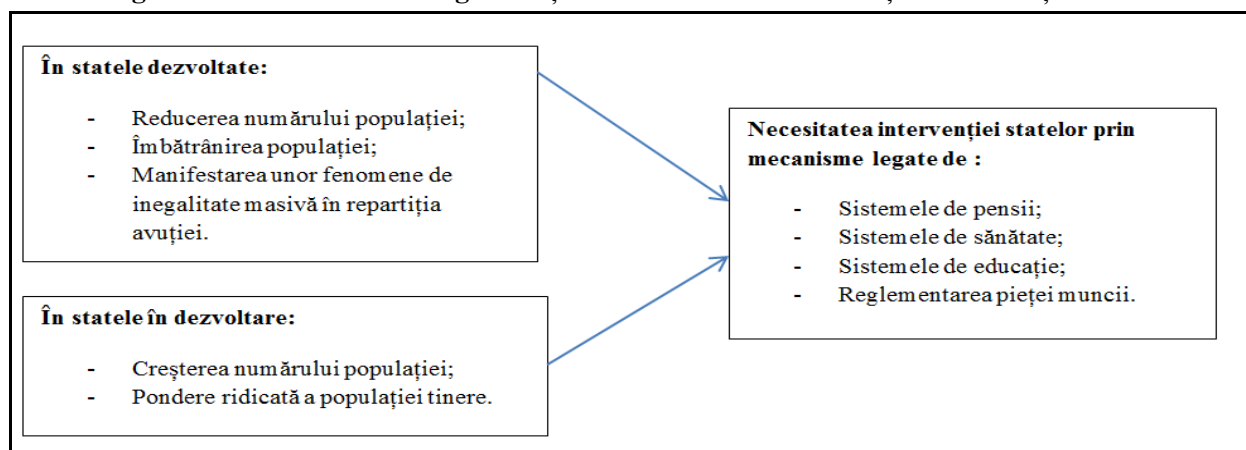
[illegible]

**În statele dezvoltate:**

- Reducerea numărului populației;
- Îmbătrânirea populației;
- Manifestarea unor fenomene de inegalitate masivă în repartiția avuției.

**În statele în dezvoltare:**

- Creșterea numărului populației;
- Pondere ridicată a populației tinere.

**Necesitatea intervenției statelor prin mecanisme legate de :**

- Sistemele de pensii;
- Sistemele de sănătate;
- Sistemele de educație;
- Reglementarea pieței muncii.